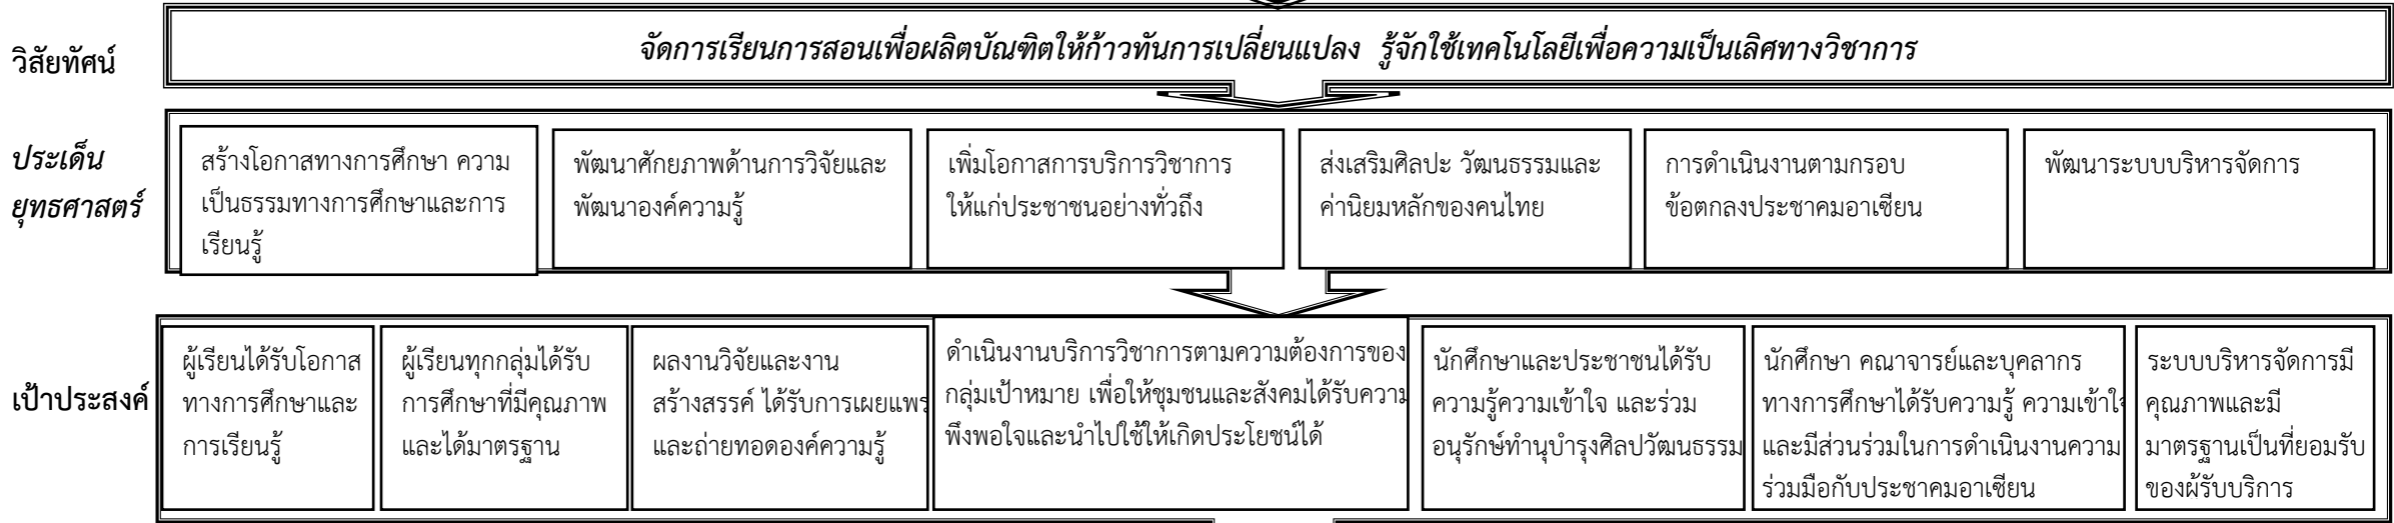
วิสัยทัศน์

จัดการเรียนการสอนเพื่อผลิตบัณฑิตให้ก้าวทันการเปลี่ยนแปลง รู้จักใช้เทคโนโลยีเพื่อความเป็นเลิศทางวิชาการ

ประเด็นยุทธศาสตร์

สร้างโอกาสทางการศึกษา ความเป็นธรรมทางการศึกษาและการเรียนรู้

พัฒนาศักยภาพด้านการวิจัยและพัฒนาองค์ความรู้

เพิ่มโอกาสการบริการวิชาการให้แก่ประชาชนอย่างทั่วถึง

ส่งเสริมศิลปะ วัฒนธรรมและค่านิยมหลักของคนไทย

การดำเนินงานตามกรอบข้อตกลงประชาคมอาเซียน

พัฒนาระบบบริหารจัดการ

เป้าประสงค์

ผู้เรียนได้รับโอกาสทางการศึกษาและการเรียนรู้

ผู้เรียนทุกกลุ่มได้รับการศึกษาที่มีคุณภาพและได้มาตรฐาน

ผลงานวิจัยและงานสร้างสรรค์ ได้รับการเผยแพร่และถ่ายทอดองค์ความรู้

ดำเนินงานบริการวิชาการตามความต้องการของกลุ่มเป้าหมาย เพื่อให้ชุมชนและสังคมได้รับความพึงพอใจและนำไปใช้ให้เกิดประโยชน์ได้

นักศึกษาและประชาชนได้รับความรู้ความเข้าใจ และร่วมอนุรักษ์ทำนุบำรุงศิลปวัฒนธรรม

นักศึกษา คณาจารย์และบุคลากรทางการศึกษาได้รับความรู้ ความเข้าใจและมีส่วนร่วมในการดำเนินงานความร่วมมือกับประชาคมอาเซียน

ระบบบริหารจัดการมีคุณภาพและมีมาตรฐานเป็นที่ยอมรับของผู้รับบริการ